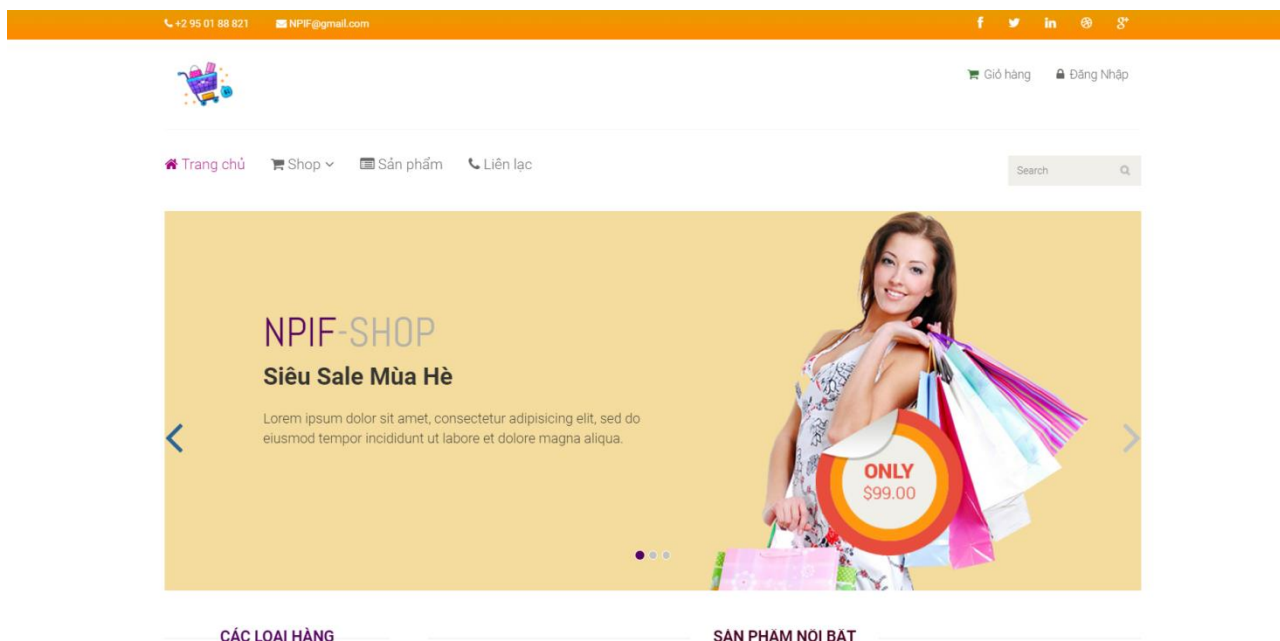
+2 95 01 88 821 NPIF@gmail.com

f in g+

Giỏ hàng Đăng Nhập

Trang chủ Shop Sản phẩm Liên lạc

Search

NPIF-SHOP

Siêu Sale Mùa Hè

Lorem ipsum dolor sit amet, consectetur adipisicing elit, sed do eiusmod tempor incididunt ut labore et dolore magna aliqua.

ONLY
$99.00

CÁC LOẠI HÀNG

SẢN PHẨM NỔI BẬT